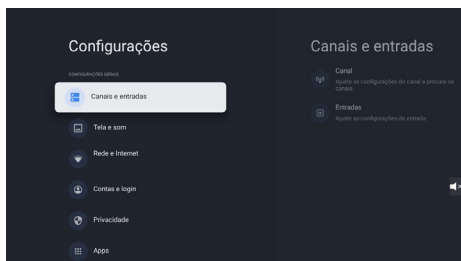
Configurações

CONFIGURAÇÕES GERAIS

Canais e entradas

Tela e som

Rede e Internet

Contas e login

Privacidade

Apps

Canais e entradas

Canal
Ajuste as configurações do canal e procure os canais.

Entradas
Ajuste as configurações de entrada.